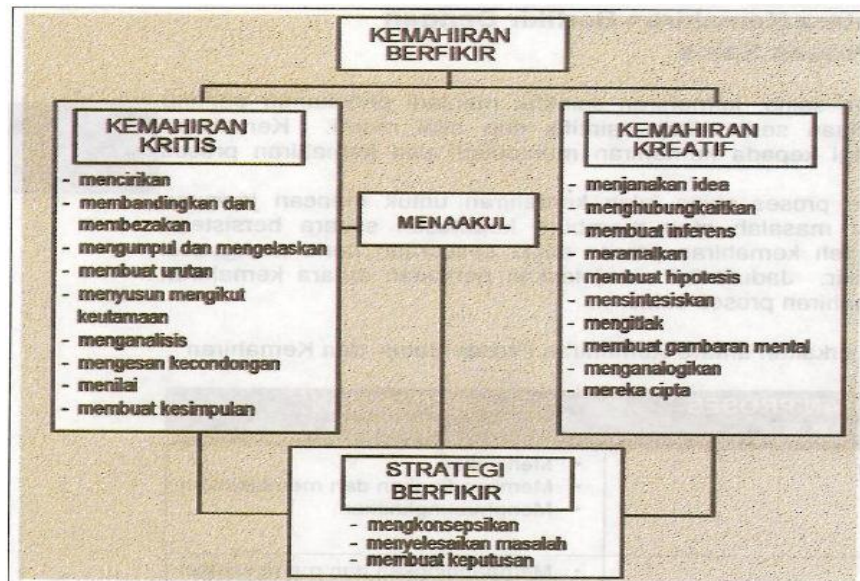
KEMAHIRAN BERFIKIR

KEMAHIRAN KRITIS

- mencirikan
- membandingkan dan membezakan
- mengumpul dan mengelaskan
- membuat urutan
- menyusun mengikut keutamaan
- menganalisis
- mengesan kecondongan
- menilai
- membuat kesimpulan

MENAAKUL

KEMAHIRAN KREATIF

- menjanakan idea
- menghubungkaitkan
- membuat inferens
- meramalkan
- membuat hipotesis
- mensintesiskan
- mengitlak
- membuat gambaran mental
- menganalogikan
- mereka cipta

STRATEGI BERFIKIR

- mengkonsepsikan
- menyelesaikan masalah
- membuat keputusan